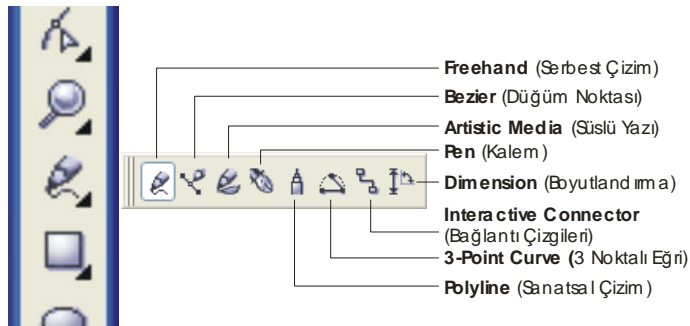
Freehand (Serbest Çizim)
Bezier (Düğüm Noktası)
Artistic Media (Süslü Yazı)
Pen (Kalem)
Dimension (Boyutlandırma)
Interactive Connector (Bağlantı Çizgileri)
3-Point Curve (3 Noktalı Eğri)
Polyline (Sanatsal Çizim)